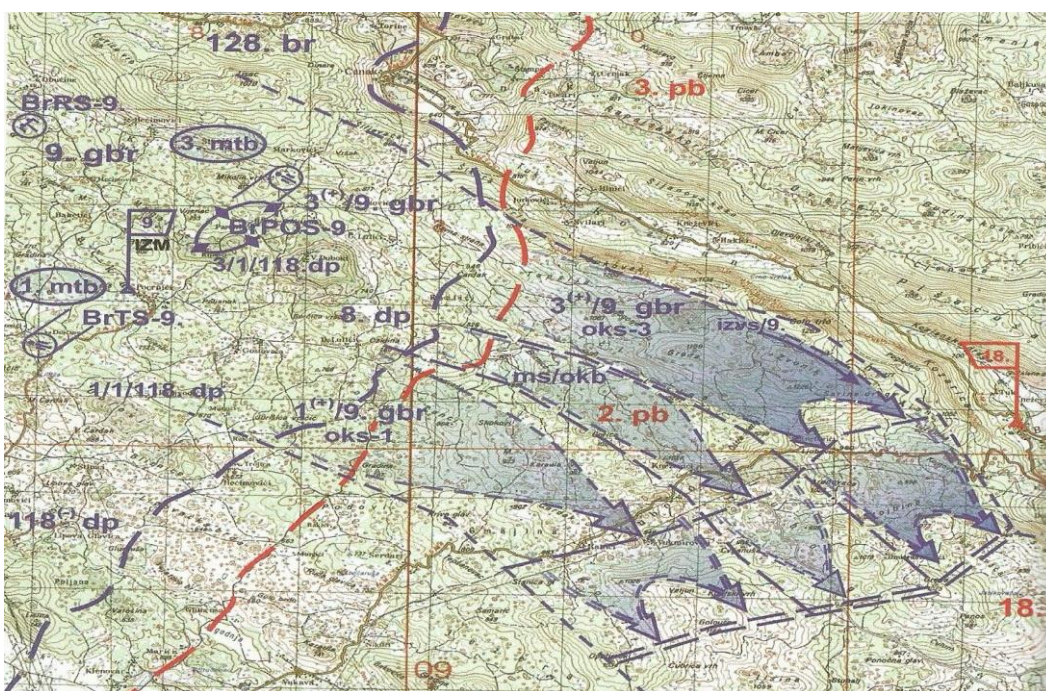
128. br

3. pb

BrRS-9

9. gbr

3. mtb

3$^{(*)}$/9. gbr

9
IZM

BrPOS-9

3/1/118. dp

1. mtb

8. dp

BrTS-9

3$^{(*)}$/9. gbr
oks-3

izvs/9.

18.

1/1/118. dp

ms/okb

1$^{(*)}$/9. gbr
oks-1

2. pb

118$^{(-)}$ dp

09

18.